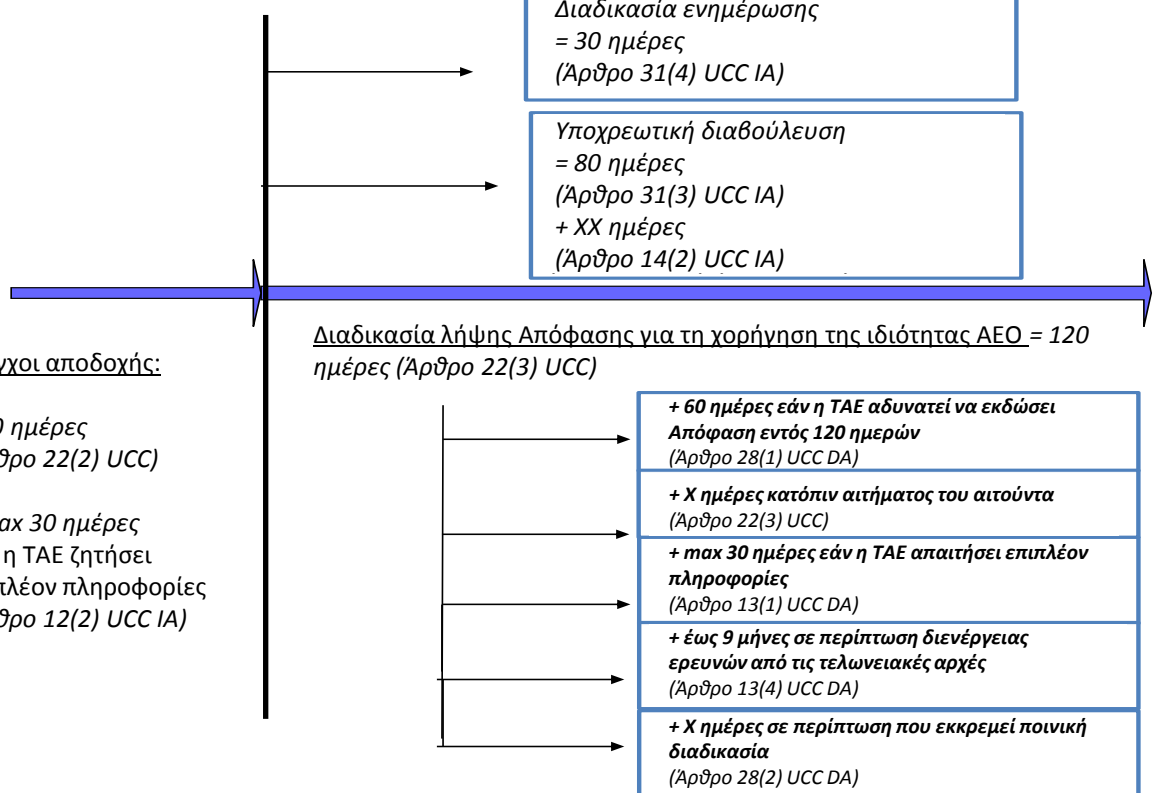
Διαδικασία ενημέρωσης
= 30 ημέρες
(Άρθρο 31(4) UCC IA)

Υποχρεωτική διαβούλευση
= 80 ημέρες
(Άρθρο 31(3) UCC IA)
+ XX ημέρες
(Άρθρο 14(2) UCC IA)

Διαδικασία λήψης Απόφασης για τη χορήγηση της ιδιότητας AEO = 120 ημέρες (Άρθρο 22(3) UCC)

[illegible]χοι αποδοχής:

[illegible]0 ημέρες
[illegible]ρο 22(2) UCC)

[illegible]αx 30 ημέρες
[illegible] η ΤΑΕ ζητήσει
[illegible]λέον πληροφορίες
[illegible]ρο 12(2) UCC IA)

+ 60 ημέρες εάν η ΤΑΕ αδυνατεί να εκδώσει Απόφαση εντός 120 ημερών
(Άρθρο 28(1) UCC DA)

+ X ημέρες κατόπιν αιτήματος του αιτούντα
(Άρθρο 22(3) UCC)

+ max 30 ημέρες εάν η ΤΑΕ απαιτήσει επιπλέον πληροφορίες
(Άρθρο 13(1) UCC DA)

+ έως 9 μήνες σε περίπτωση διενέργειας ερευνών από τις τελωνειακές αρχές
(Άρθρο 13(4) UCC DA)

+ X ημέρες σε περίπτωση που εκκρεμεί ποινική διαδικασία
(Άρθρο 28(2) UCC DA)